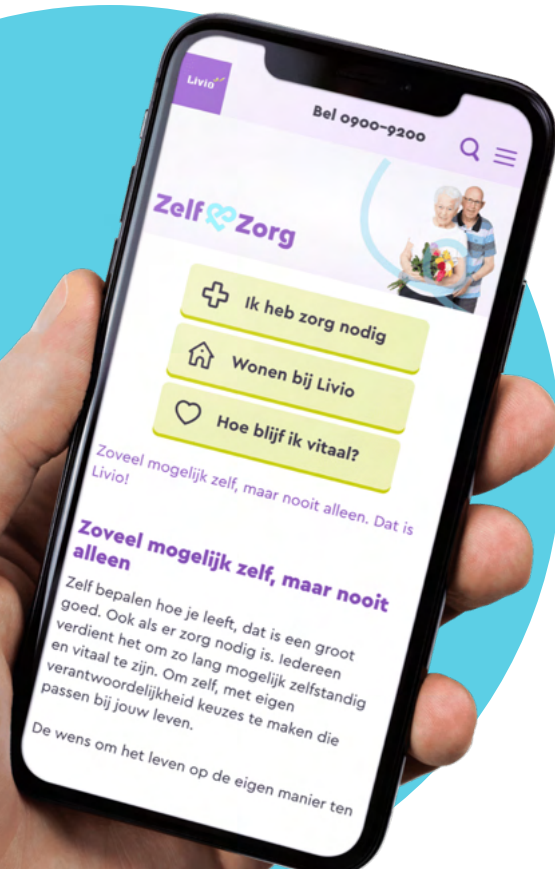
Livio

Bel 0900-9200

Zelf Zorg

Ik heb zorg nodig

Wonen bij Livio

Hoe blijf ik vitaal?

Zoveel mogelijk zelf, maar nooit alleen. Dat is Livio!

Zoveel mogelijk zelf, maar nooit alleen

Zelf bepalen hoe je leeft, dat is een groot goed. Ook als er zorg nodig is. Iedereen verdient het om zo lang mogelijk zelfstandig en vitaal te zijn. Om zelf, met eigen verantwoordelijkheid keuzes te maken die passen bij jouw leven.

De wens om het leven op de eigen manier ten